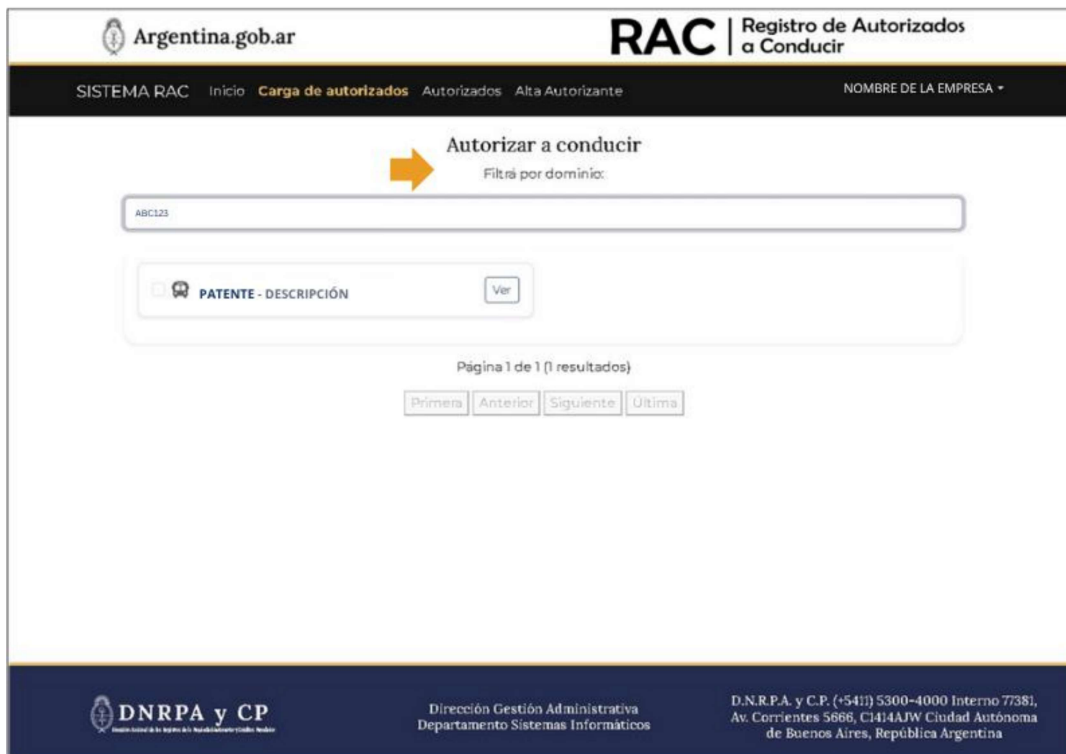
Argentina.gob.ar

RAC | Registro de Autorizados a Conducir

SISTEMA RAC Inicio Carga de autorizados Autorizados Alta Autorizante

NOMBRE DE LA EMPRESA

Autorizar a conducir

Filtrá por dominio:

ABC123

PATENTE - DESCRIPCIÓN

Ver

Página 1 de 1 (1 resultados)

Primera Anterior Siguiente Última

DNRPA y CP

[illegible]

Dirección Gestión Administrativa
Departamento Sistemas Informáticos

D.N.R.P.A. y C.P. (+5411) 5300-4000 Interno 77381,
Av. Corrientes 5666, C1414AJW Ciudad Autónoma
de Buenos Aires, República Argentina